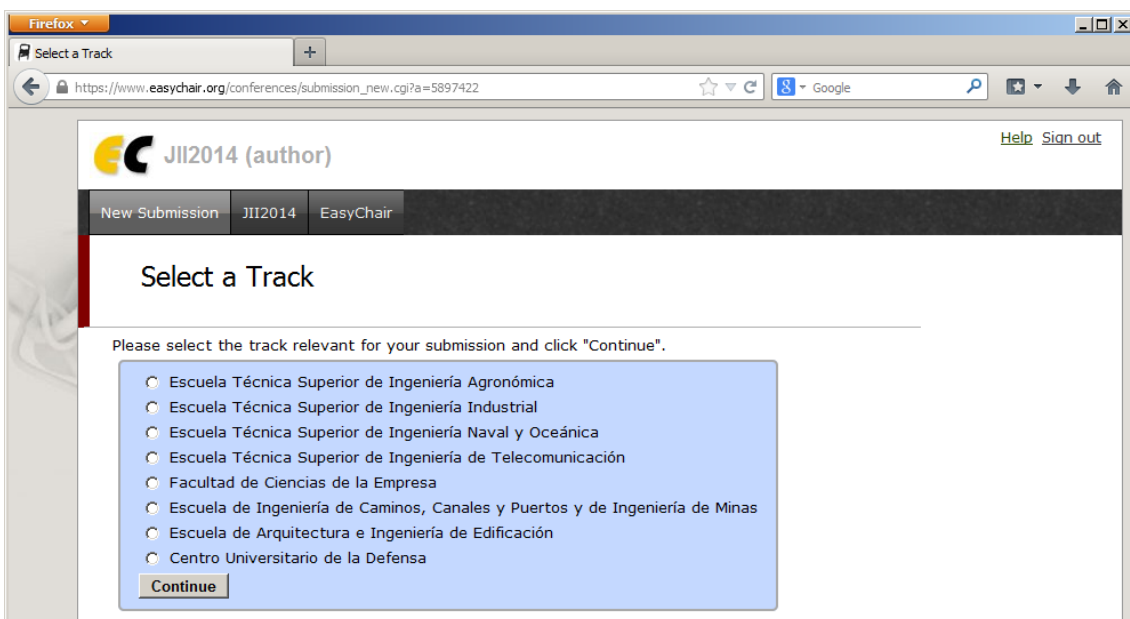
Firefox

Select a Track

+

https://www.easychair.org/conferences/submission_new.cgi?a=5897422

Google

JII2014 (author)

Help Sign out

New Submission JII2014 EasyChair

Select a Track

Please select the track relevant for your submission and click "Continue".

Escuela Técnica Superior de Ingeniería Agronómica
Escuela Técnica Superior de Ingeniería Industrial
Escuela Técnica Superior de Ingeniería Naval y Oceánica
Escuela Técnica Superior de Ingeniería de Telecomunicación
Facultad de Ciencias de la Empresa
Escuela de Ingeniería de Caminos, Canales y Puertos y de Ingeniería de Minas
Escuela de Arquitectura e Ingeniería de Edificación
Centro Universitario de la Defensa

Continue